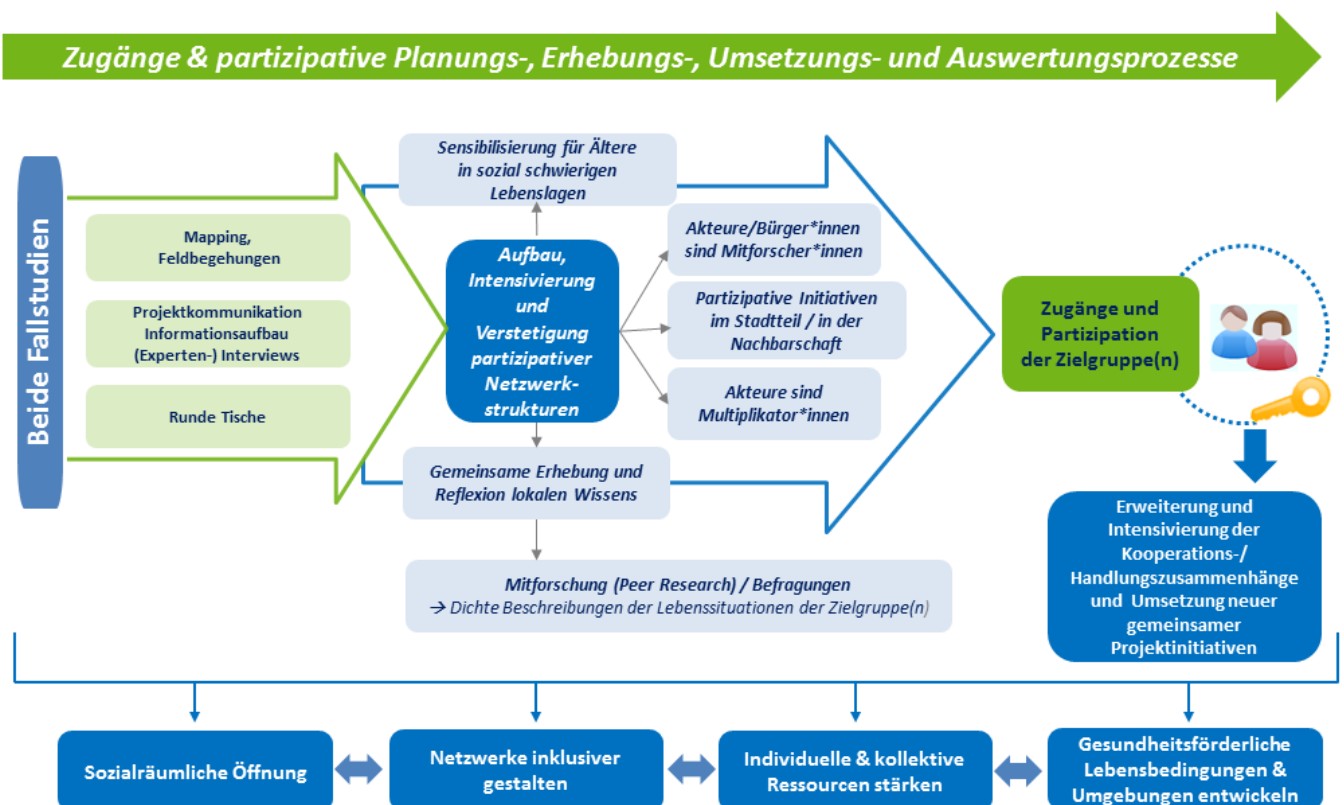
Zugänge & partizipative Planungs-, Erhebungs-, Umsetzungs- und Auswertungsprozesse

Beide Fallstudien

Mapping, Feldbegehungen

Projektkommunikation Informationsaufbau (Experten-) Interviews

Runde Tische

Sensibilisierung für Ältere in sozial schwierigen Lebenslagen

Aufbau, Intensivierung und Verstetigung partizipativer Netzwerkstrukturen

Akteure/Bürger*innen sind Mitforscher*innen

Partizipative Initiativen im Stadtteil / in der Nachbarschaft

Akteure sind Multiplikator*innen

Gemeinsame Erhebung und Reflexion lokalen Wissens

Mitforschung (Peer Research) / Befragungen
→ Dichte Beschreibungen der Lebenssituationen der Zielgruppe(n)

Zugänge und Partizipation der Zielgruppe(n)

Erweiterung und Intensivierung der Kooperations-/ Handlungszusammenhänge und Umsetzung neuer gemeinsamer Projektinitiativen

Sozialräumliche Öffnung

Netzwerke inklusiver gestalten

Individuelle & kollektive Ressourcen stärken

Gesundheitsförderliche Lebensbedingungen & Umgebungen entwickeln